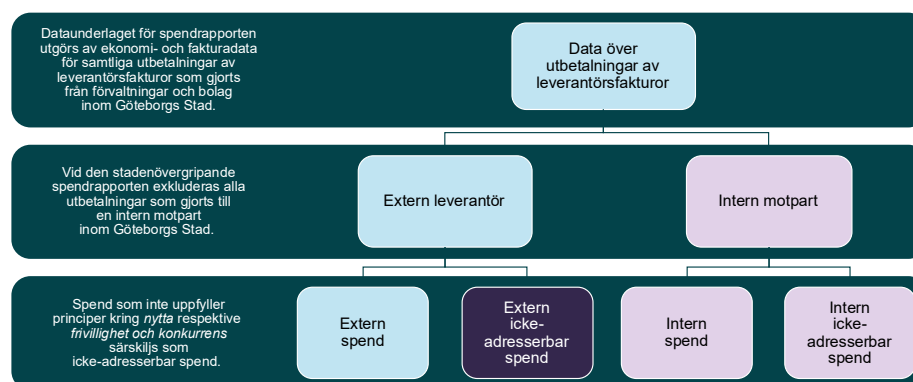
Dataunderlaget för spendrapporten utgörs av ekonomi- och fakturadata för samtliga utbetalningar av leverantörsfakturor som gjorts från förvaltningar och bolag inom Göteborgs Stad.

Data över utbetalningar av leverantörsfakturor

Vid den stadenövergripande spendrapporten exkluderas alla utbetalningar som gjorts till en intern motpart inom Göteborgs Stad.

Extern leverantör

Intern motpart

Spend som inte uppfyller principer kring *nytta* respektive *frivillighet och konkurrens* särskiljs som icke-adresserbar spend.

Extern spend

Extern icke-adresserbar spend

Intern spend

Intern icke-adresserbar spend